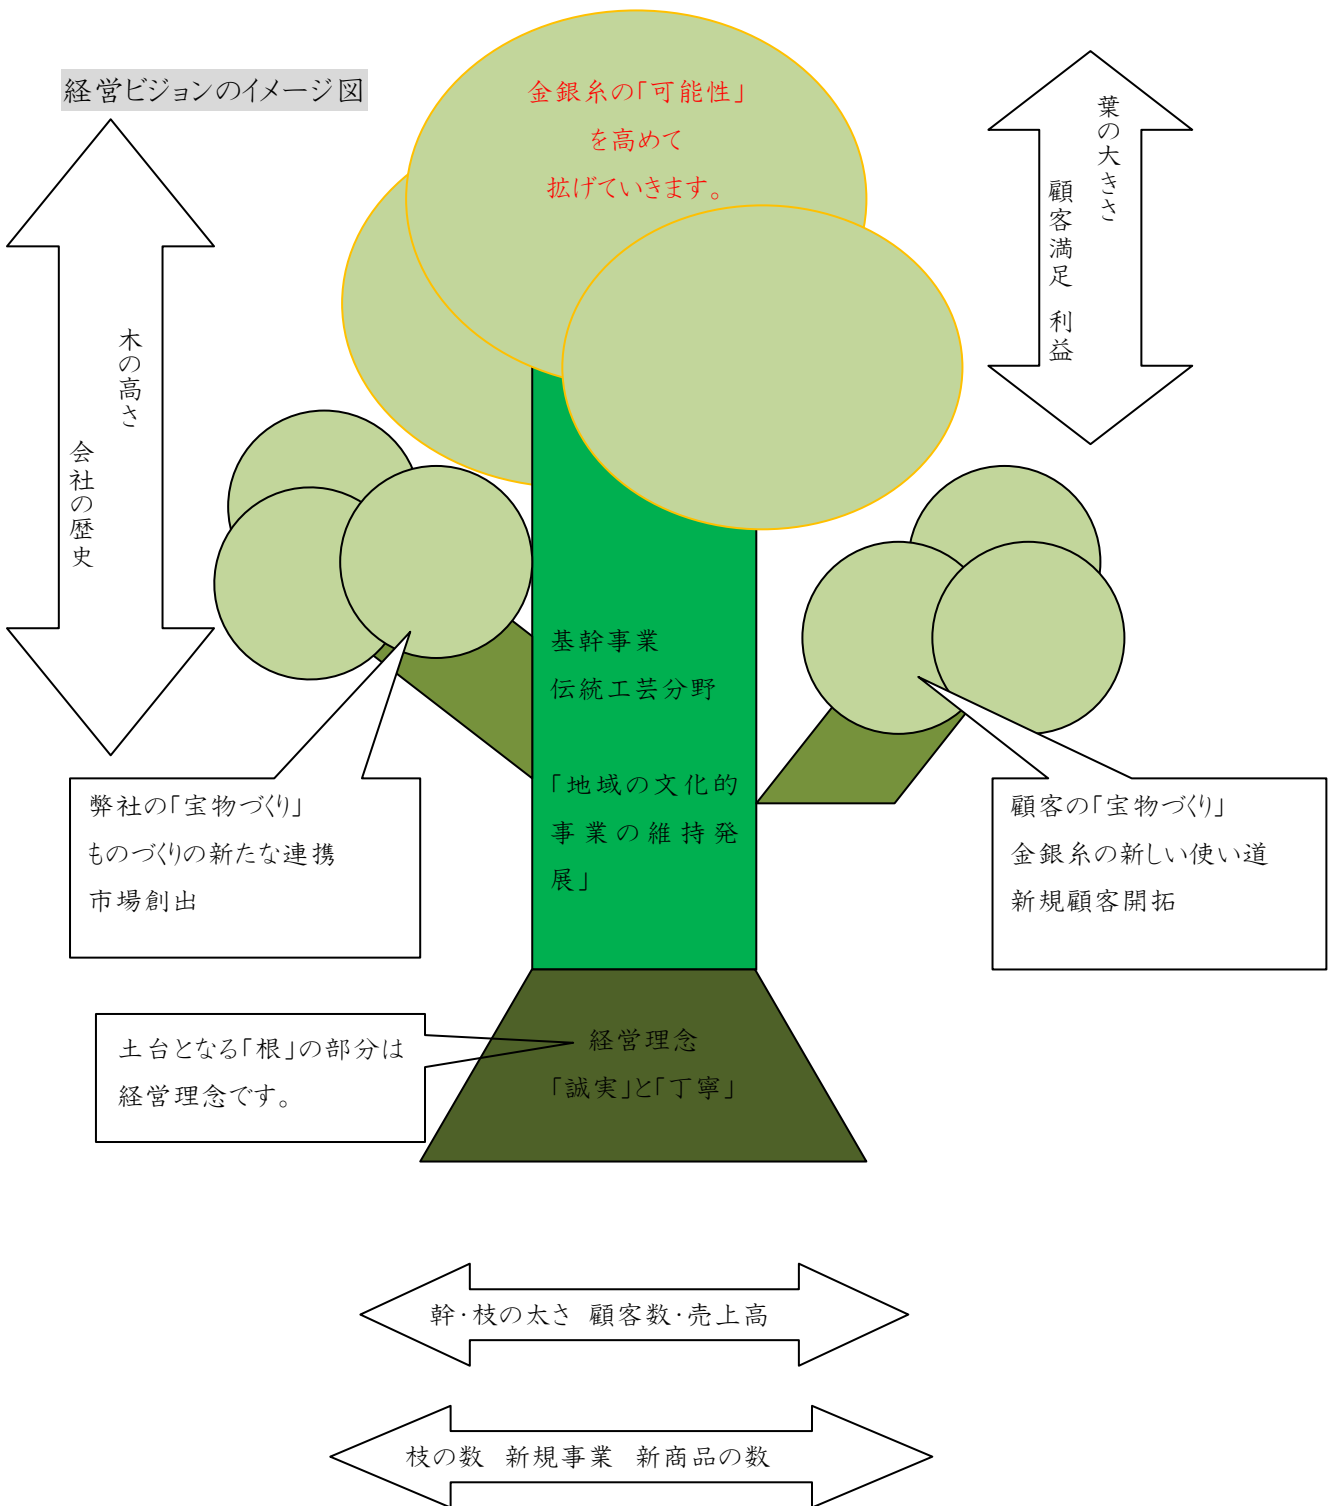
経営ビジョンのイメージ図

木の高さ
会社の歴史

金銀糸の「可能性」
を高めて
拡げていきます。

葉の大きさ
顧客満足　利益

基幹事業
伝統工芸分野

「地域の文化的事業の維持発展」

弊社の「宝物づくり」
ものづくりの新たな連携
市場創出

顧客の「宝物づくり」
金銀糸の新しい使い道
新規顧客開拓

土台となる「根」の部分は
経営理念です。

経営理念
「誠実」と「丁寧」

幹・枝の太さ　顧客数・売上高

枝の数　新規事業　新商品の数